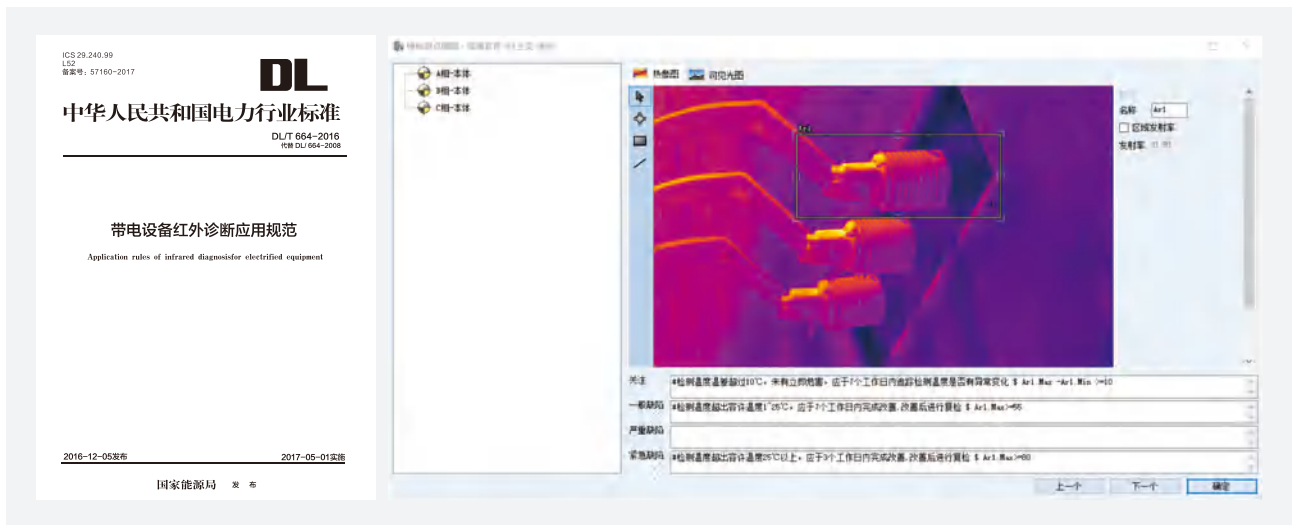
ICS 29.240.99
L52
备案号：57160-2017

DL

中华人民共和国电力行业标准

DL/T 664-2016
代替 DL/ 664-2008

带电设备红外诊断应用规范

Application rules of infrared diagnosisfor electrified equipment

2016-12-05发布 2017-05-01实施

国家能源局 发布

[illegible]

A相-本体
B相-本体
C相-本体

热像图 可见光图

Ar1

名称 Ar1
区域发射率
发射率 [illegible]

关注 #检测温度温差超过10℃，未有立即危害，应于7个工作日内追踪检测温度是否有异常变化 $ Ar1.Max -Ar1.Min >=10

一般缺陷 #检测温度超出容许温度1~25℃，应于7个工作日内完成改善,改善后进行复检 $ Ar1.Max>=55

严重缺陷

紧急缺陷 #检测温度超出容许温度25℃以上，应于3个工作日内完成改善,改善后进行复检 $ Ar1.Max>=80

上一个 下一个 确定